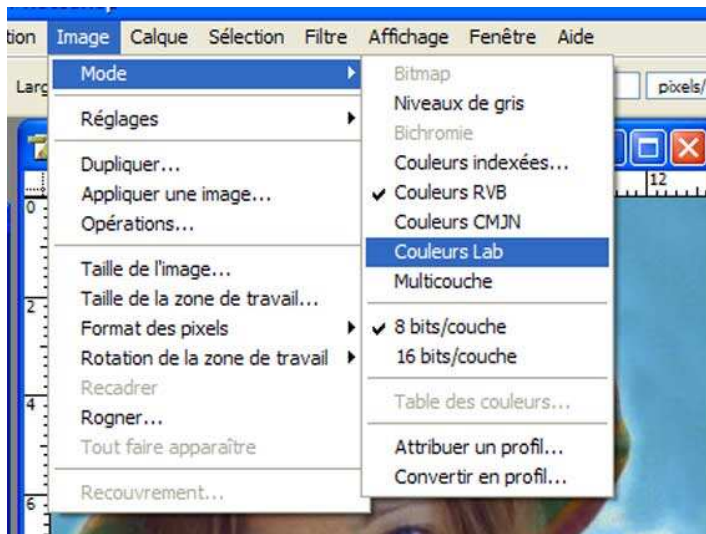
tion Image Calque Sélection Filtre Affichage Fenêtre Aide

Larg

pixels/

Mode
Réglages
Dupliquer...
Appliquer une image...
Opérations...
Taille de l'image...
Taille de la zone de travail...
Format des pixels
Rotation de la zone de travail
Recadrer
Rogner...
Tout faire apparaître
Recouvrement...

Bitmap
Niveaux de gris
Bichromie
Couleurs indexées...
Couleurs RVB
Couleurs CMJN
Couleurs Lab
Multicouche
8 bits/couche
16 bits/couche
Table des couleurs...
Attribuer un profil...
Convertir en profil...

12
0
2
4
6